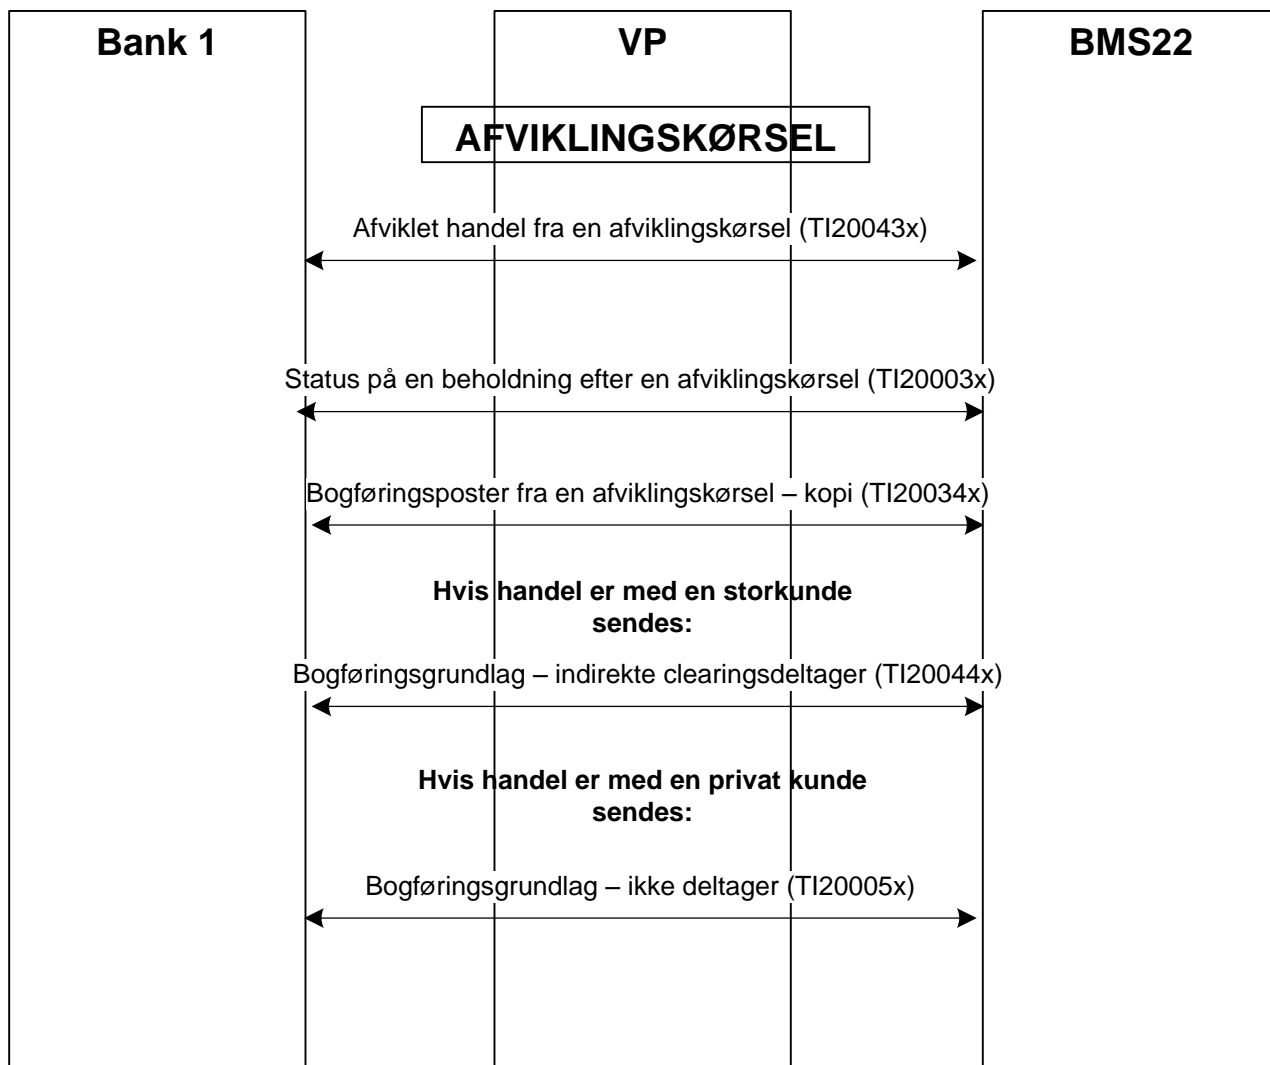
Bank 1

VP

BMS22

AFVIKLINGSKØRSEL

Afviklet handel fra en afviklingskørsel (TI20043x)

Status på en beholdning efter en afviklingskørsel (TI20003x)

Bogføringsposter fra en afviklingskørsel – kopi (TI20034x)

Hvis handel er med en storkunde sendes:

Bogføringsgrundlag – indirekte clearingsdeltager (TI20044x)

Hvis handel er med en privat kunde sendes:

Bogføringsgrundlag – ikke deltager (TI20005x)